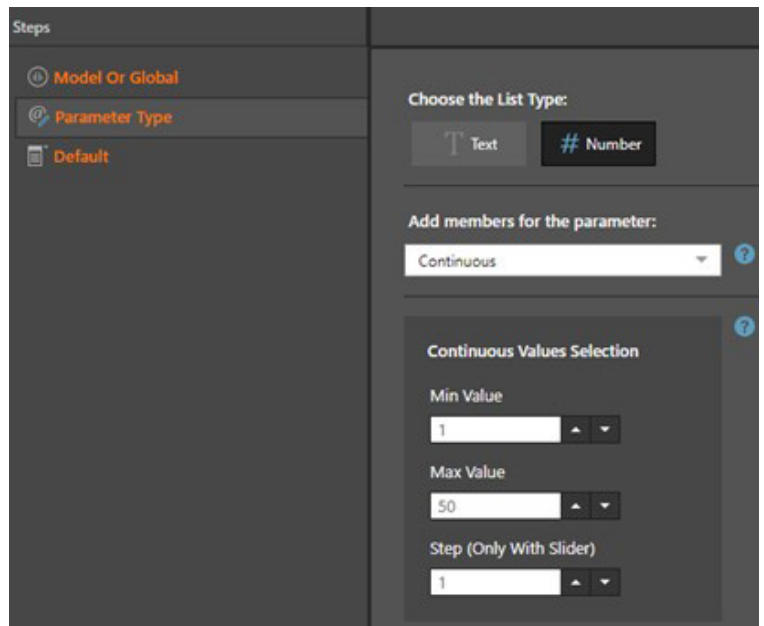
Steps

Model Or Global

Parameter Type

Default

Choose the List Type:

T Text

# Number

Add members for the parameter:

Continuous

?

?

Continuous Values Selection

Min Value

1

Max Value

50

Step (Only With Slider)

1